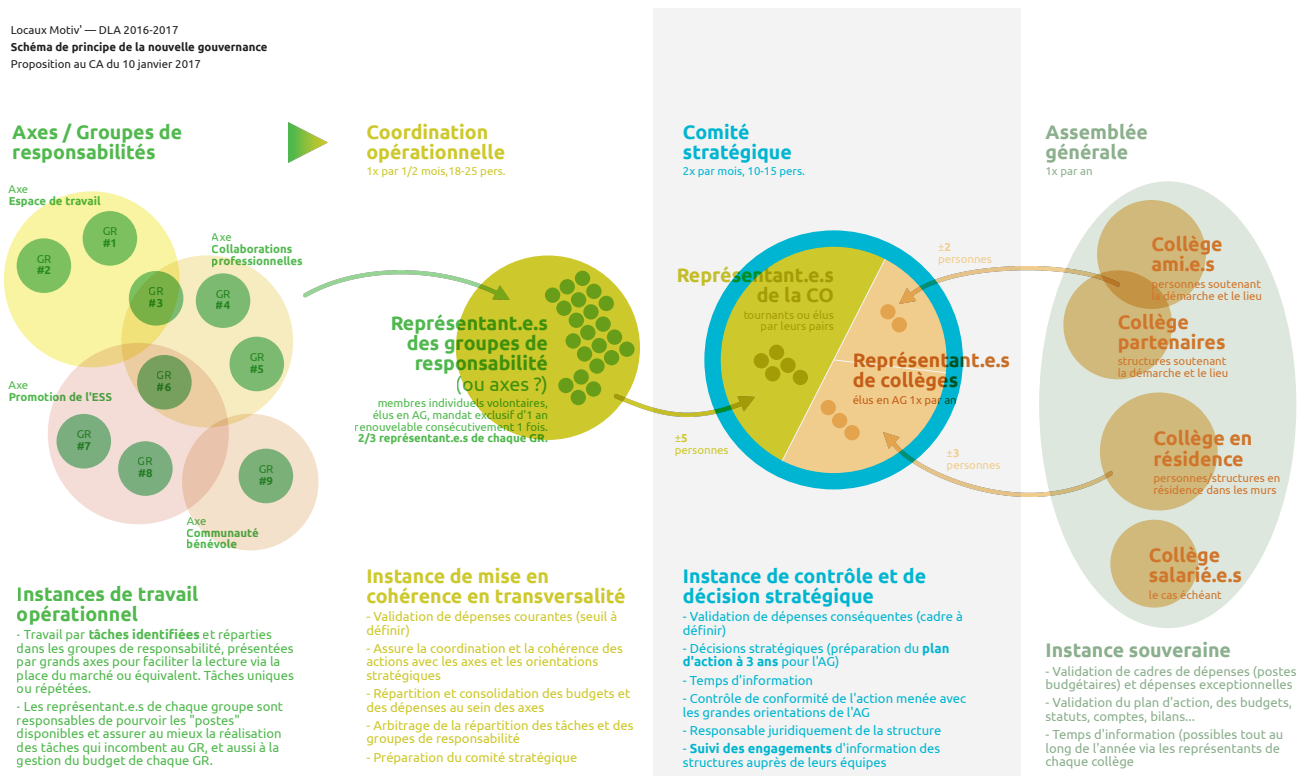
Locaux Motiv' — DLA 2016-2017
Schéma de principe de la nouvelle gouvernance
Proposition au CA du 10 janvier 2017

Axes / Groupes de responsabilités

Axe
Espace de travail

GR #1
GR #2
GR #3
GR #4
GR #5
GR #6
GR #7
GR #8
GR #9

Axe
Collaborations professionnelles

Axe
Promotion de l'ESS

Axe
Communauté bénévole

Coordination opérationnelle
1x par 1/2 mois,18-25 pers.

Représentant.e.s des groupes de responsabilité (ou axes ?)
membres individuels volontaires, élus en AG, mandat exclusif d'1 an renouvelable consécutivement 1 fois.
2/3 représentant.e.s de chaque GR.

±5 personnes

Comité stratégique
2x par mois, 10-15 pers.

Représentant.e.s de la CO
tournants ou élus par leurs pairs

Représentant.e.s de collèges
élus en AG 1x par an

±2 personnes

±3 personnes

Assemblée générale
1x par an

Collège ami.e.s
personnes soutenant la démarche et le lieu

Collège partenaires
structures soutenant la démarche et le lieu

Collège en résidence
personnes/structures en résidence dans les murs

Collège salarié.e.s
le cas échéant

Instances de travail opérationnel
- Travail par tâches identifiées et réparties dans les groupes de responsabilité, présentées par grands axes pour faciliter la lecture via la place du marché ou équivalent. Tâches uniques ou répétées.
- Les représentant.e.s de chaque groupe sont responsables de pourvoir les "postes" disponibles et assurer au mieux la réalisation des tâches qui incombent au GR, et aussi à la gestion du budget de chaque GR.

Instance de mise en cohérence en transversalité
- Validation de dépenses courantes (seuil à définir)
- Assure la coordination et la cohérence des actions avec les axes et les orientations stratégiques
- Répartition et consolidation des budgets et des dépenses au sein des axes
- Arbitrage de la répartition des tâches et des groupes de responsabilité
- Préparation du comité stratégique

Instance de contrôle et de décision stratégique
- Validation de dépenses conséquentes (cadre à définir)
- Décisions stratégiques (préparation du plan d'action à 3 ans pour l'AG)
- Temps d'information
- Contrôle de conformité de l'action menée avec les grandes orientations de l'AG
- Responsable juridiquement de la structure
- Suivi des engagements d'information des structures auprès de leurs équipes

Instance souveraine
- Validation de cadres de dépenses (postes budgétaires) et dépenses exceptionnelles
- Validation du plan d'action, des budgets, statuts, comptes, bilans...
- Temps d'information (possibles tout au long de l'année via les représentants de chaque collège